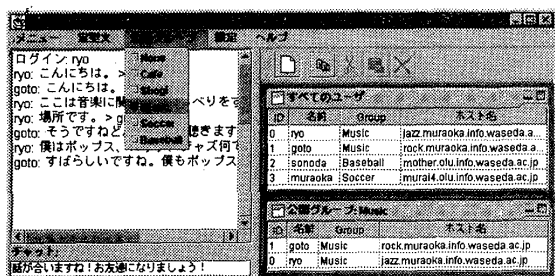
メニュー 定型文 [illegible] 設定 ヘルプ

None
Cafe
Shogi
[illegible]
Soccer
Baseball

ログイン: ryo
ryo: こんにちは。>
goto: こんにちは。
ryo: ここは音楽に関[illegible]ベリを
goto: 場所です。> g
goto: そうですね。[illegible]聴きます
ryo: 僕はポップス、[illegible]ャズ何で
goto: すばらしいですね。僕もポップス

チャット
話が合いますね！お友達になりましょう！

すべてのユーザ

| ID | 名前 | Group | ホスト名 |
|---|---|---|---|
| 0 | ryo | Music | jazz.muraoka.info.waseda.a... |
| 1 | goto | Music | rock.muraoka.info.waseda.a... |
| 2 | sonoda | Baseball | mother.olu.info.waseda.ac.jp |
| 3 | muraoka | Soccer | murai4.olu.info.waseda.ac.jp |

公開グループ: Music

| ID | 名前 | Group | ホスト名 |
|---|---|---|---|
| 1 | goto | Music | rock.muraoka.info.waseda.ac.jp |
| 0 | ryo | Music | jazz.muraoka.info.waseda.ac.jp |